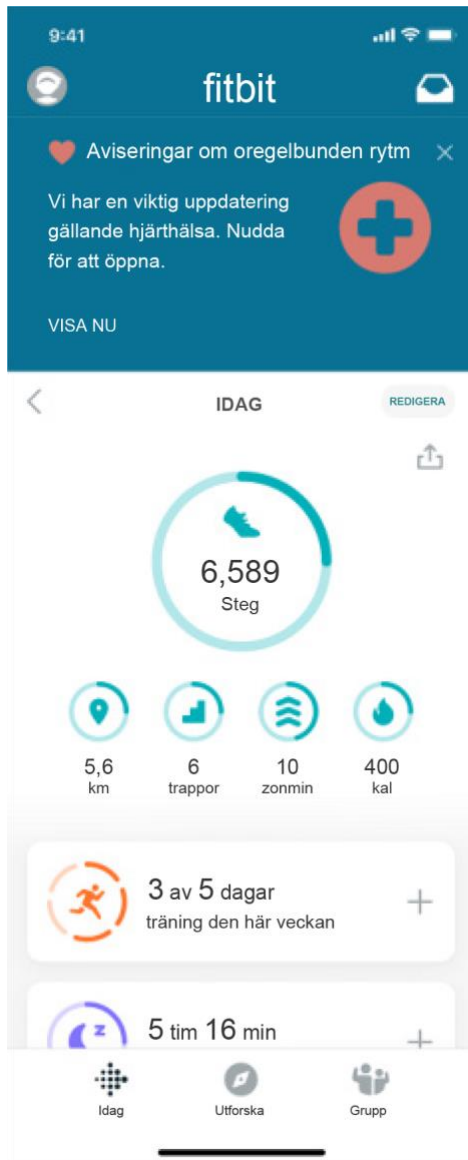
9:41

fitbit

Aviseringar om oregelbunden rytm

Vi har en viktig uppdatering gällande hjärthälsa. Nudda för att öppna.

VISA NU

IDAG

REDIGERA

6,589
Steg

5,6
km

6
trappor

10
zonmin

400
kal

3 av 5 dagar
träning den här veckan

5 tim 16 min

Idag

Utforska

Grupp